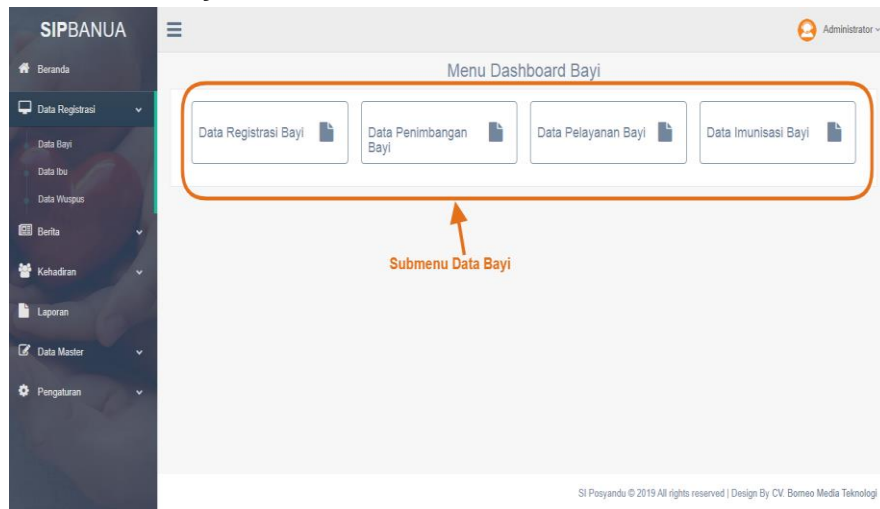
SIPBANUA

Administrator

Beranda

Data Registrasi

Data Bayi

Data Ibu

Data Wuspus

Berita

Kehadiran

Laporan

Data Master

Pengaturan

Menu Dashboard Bayi

Data Registrasi Bayi

Data Penimbangan Bayi

Data Pelayanan Bayi

Data Imunisasi Bayi

Submenu Data Bayi

SI Posyandu © 2019 All rights reserved | Design By CV. Borneo Media Teknologi